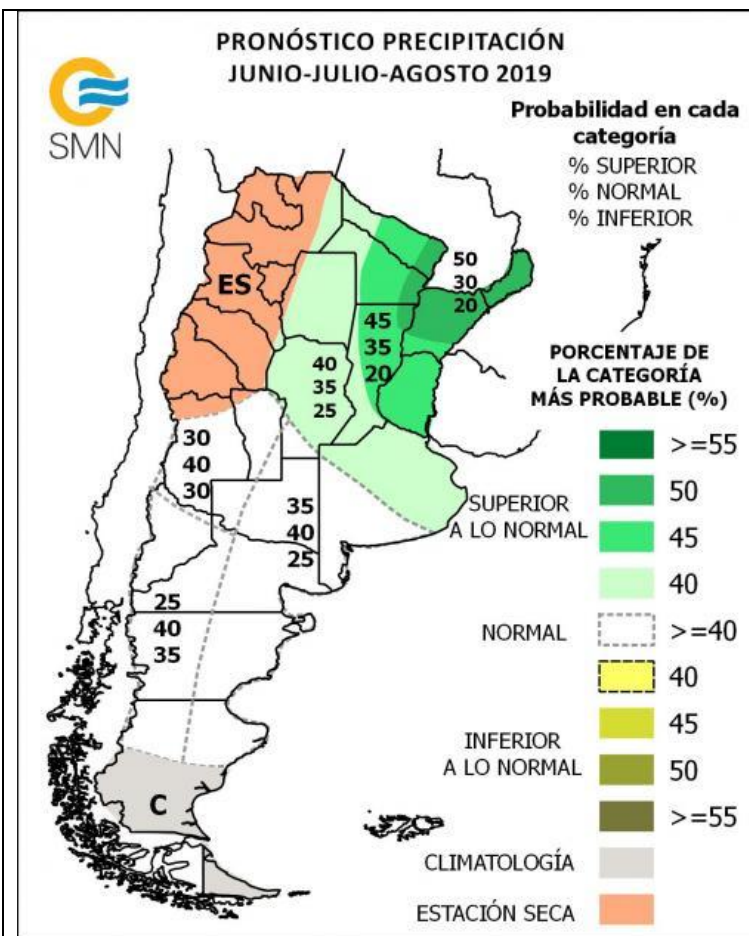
PRONÓSTICO PRECIPITACIÓN
JUNIO-JULIO-AGOSTO 2019

SMN

Probabilidad en cada categoría
% SUPERIOR
% NORMAL
% INFERIOR

ES

50
30
20

45
35
20

40
35
25

30
40
30

35
40
25

25
40
35

C

PORCENTAJE DE LA CATEGORÍA MÁS PROBABLE (%)

SUPERIOR A LO NORMAL
>=55
50
45
40

NORMAL
>=40

INFERIOR A LO NORMAL
40
45
50
>=55

CLIMATOLOGÍA

ESTACIÓN SECA